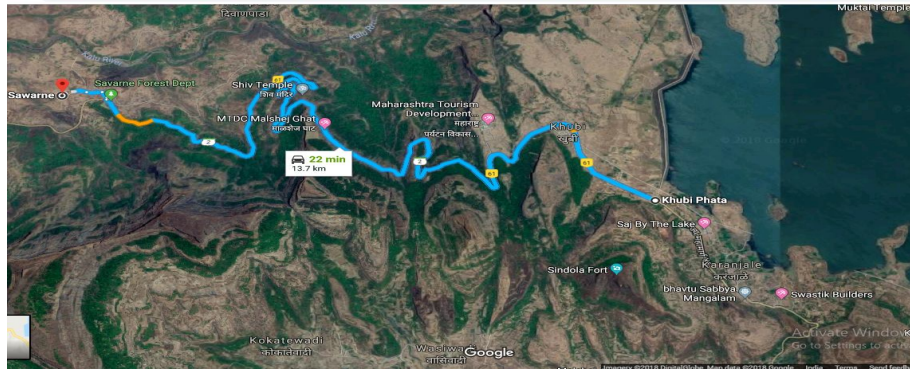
दिवाणपाडा
Muktai Temple
Sawarne
Savarne Forest Dept
Shiv Temple
शिव मंदिर
MTDC Malshej Ghat
माळशेज घाट
Maharashtra Tourism Development
महाराष्ट्र पर्यटन विकास...
Khubi
खुबी
22 min
13.7 km
Khubi Phata
Saj By The Lake
Sindola Fort
Karanjale
करंजाळे
bhavtu Sabhyal Mangalam
Swastik Builders
Kokatewadi
कोकतेवाडी
Waghwadi
वाघवाडी
Google
© 2018 Google
Activate Windows
Go to Settings to activate Windows.
Imagery ©2018 DigitalGlobe, Map data ©2018 Google   India   Terms   Send feedback